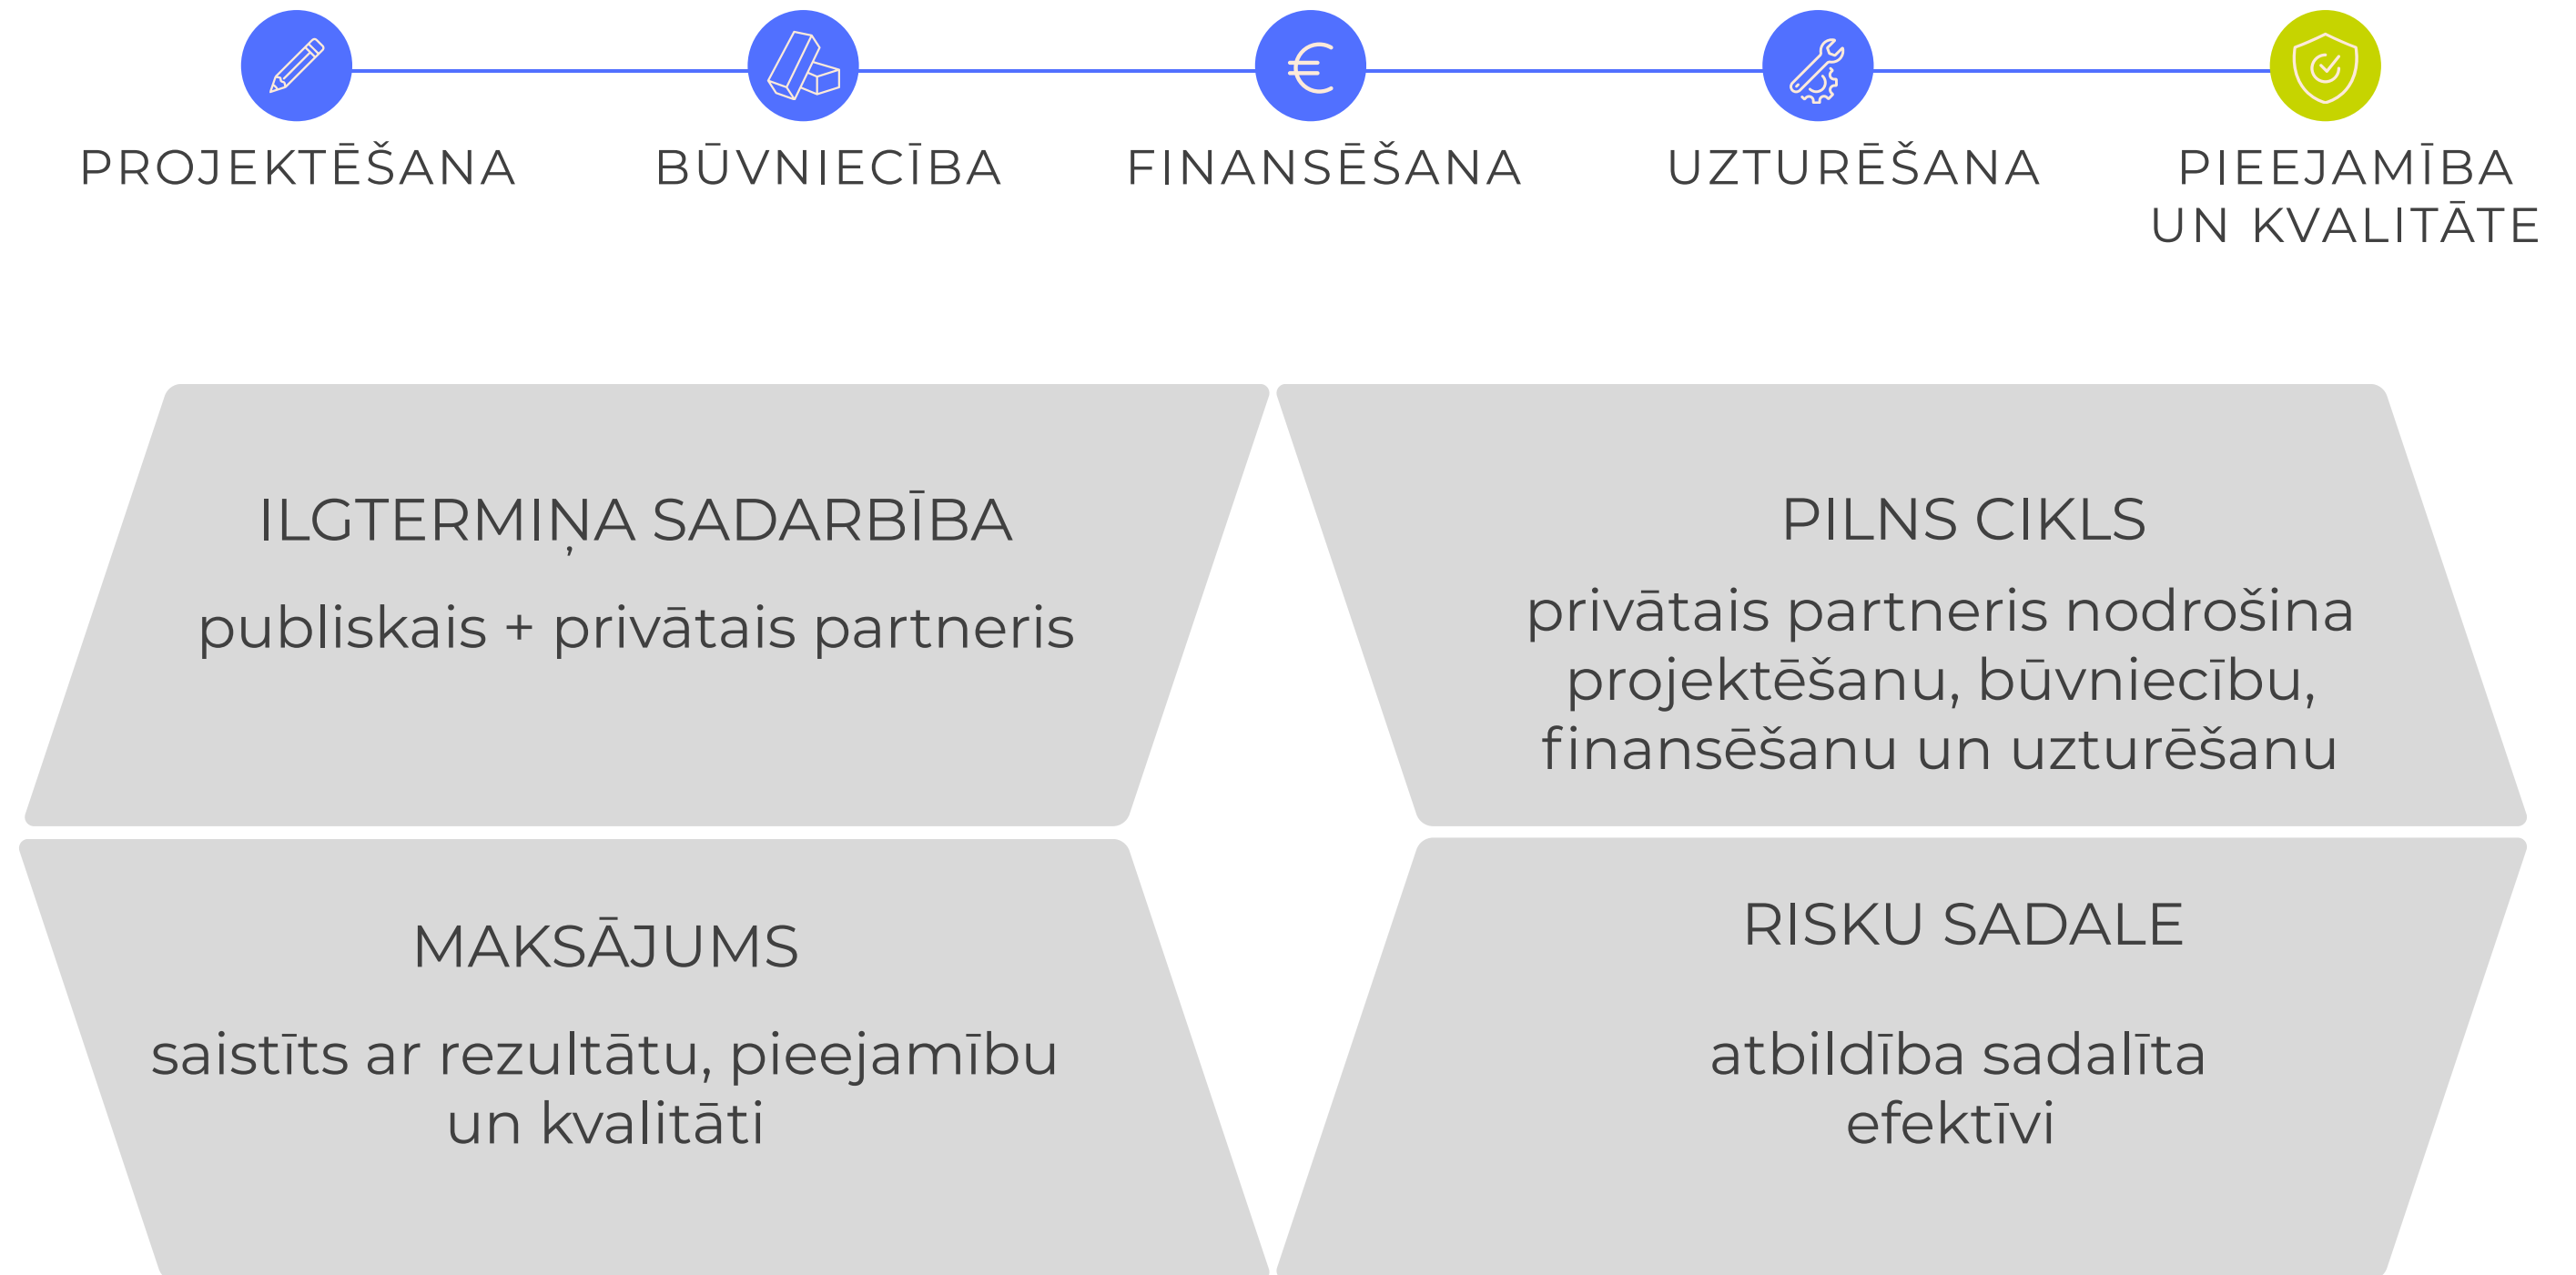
PROJEKTĒŠANA

BŪVNIECĪBA

FINANSĒŠANA

UZTURĒŠANA

PIEEJAMĪBA UN KVALITĀTE

ILGTERMIŅA SADARBĪBA

publiskais + privātais partneris

PILNS CIKLS

privātais partneris nodrošina projektēšanu, būvniecību, finansēšanu un uzturēšanu

MAKSĀJUMS

saistīts ar rezultātu, pieejamību un kvalitāti

RISKU SADALE

atbildība sadalīta efektīvi